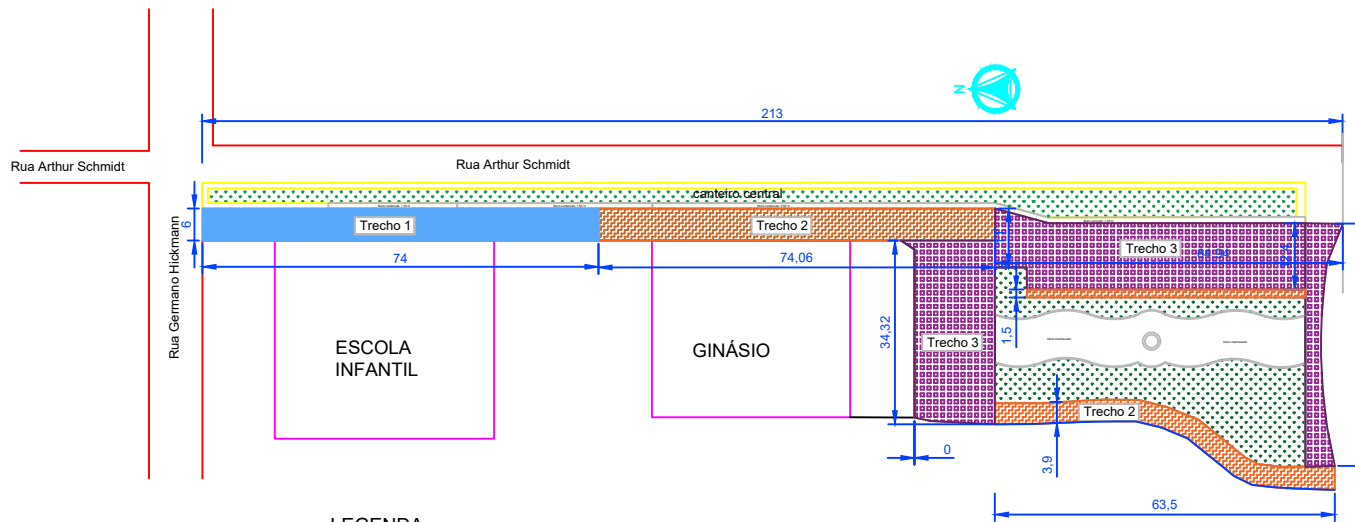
N

213

Rua Arthur Schmidt

Rua Arthur Schmidt

canteiro central

6

Rua Germano Hickmann

Trecho 1

Trecho 2

Trecho 3

74

74,06

34,32

1,5

ESCOLA INFANTIL

GINÁSIO

Trecho 3

Trecho 2

0

3,9

63,5

LEGENDA